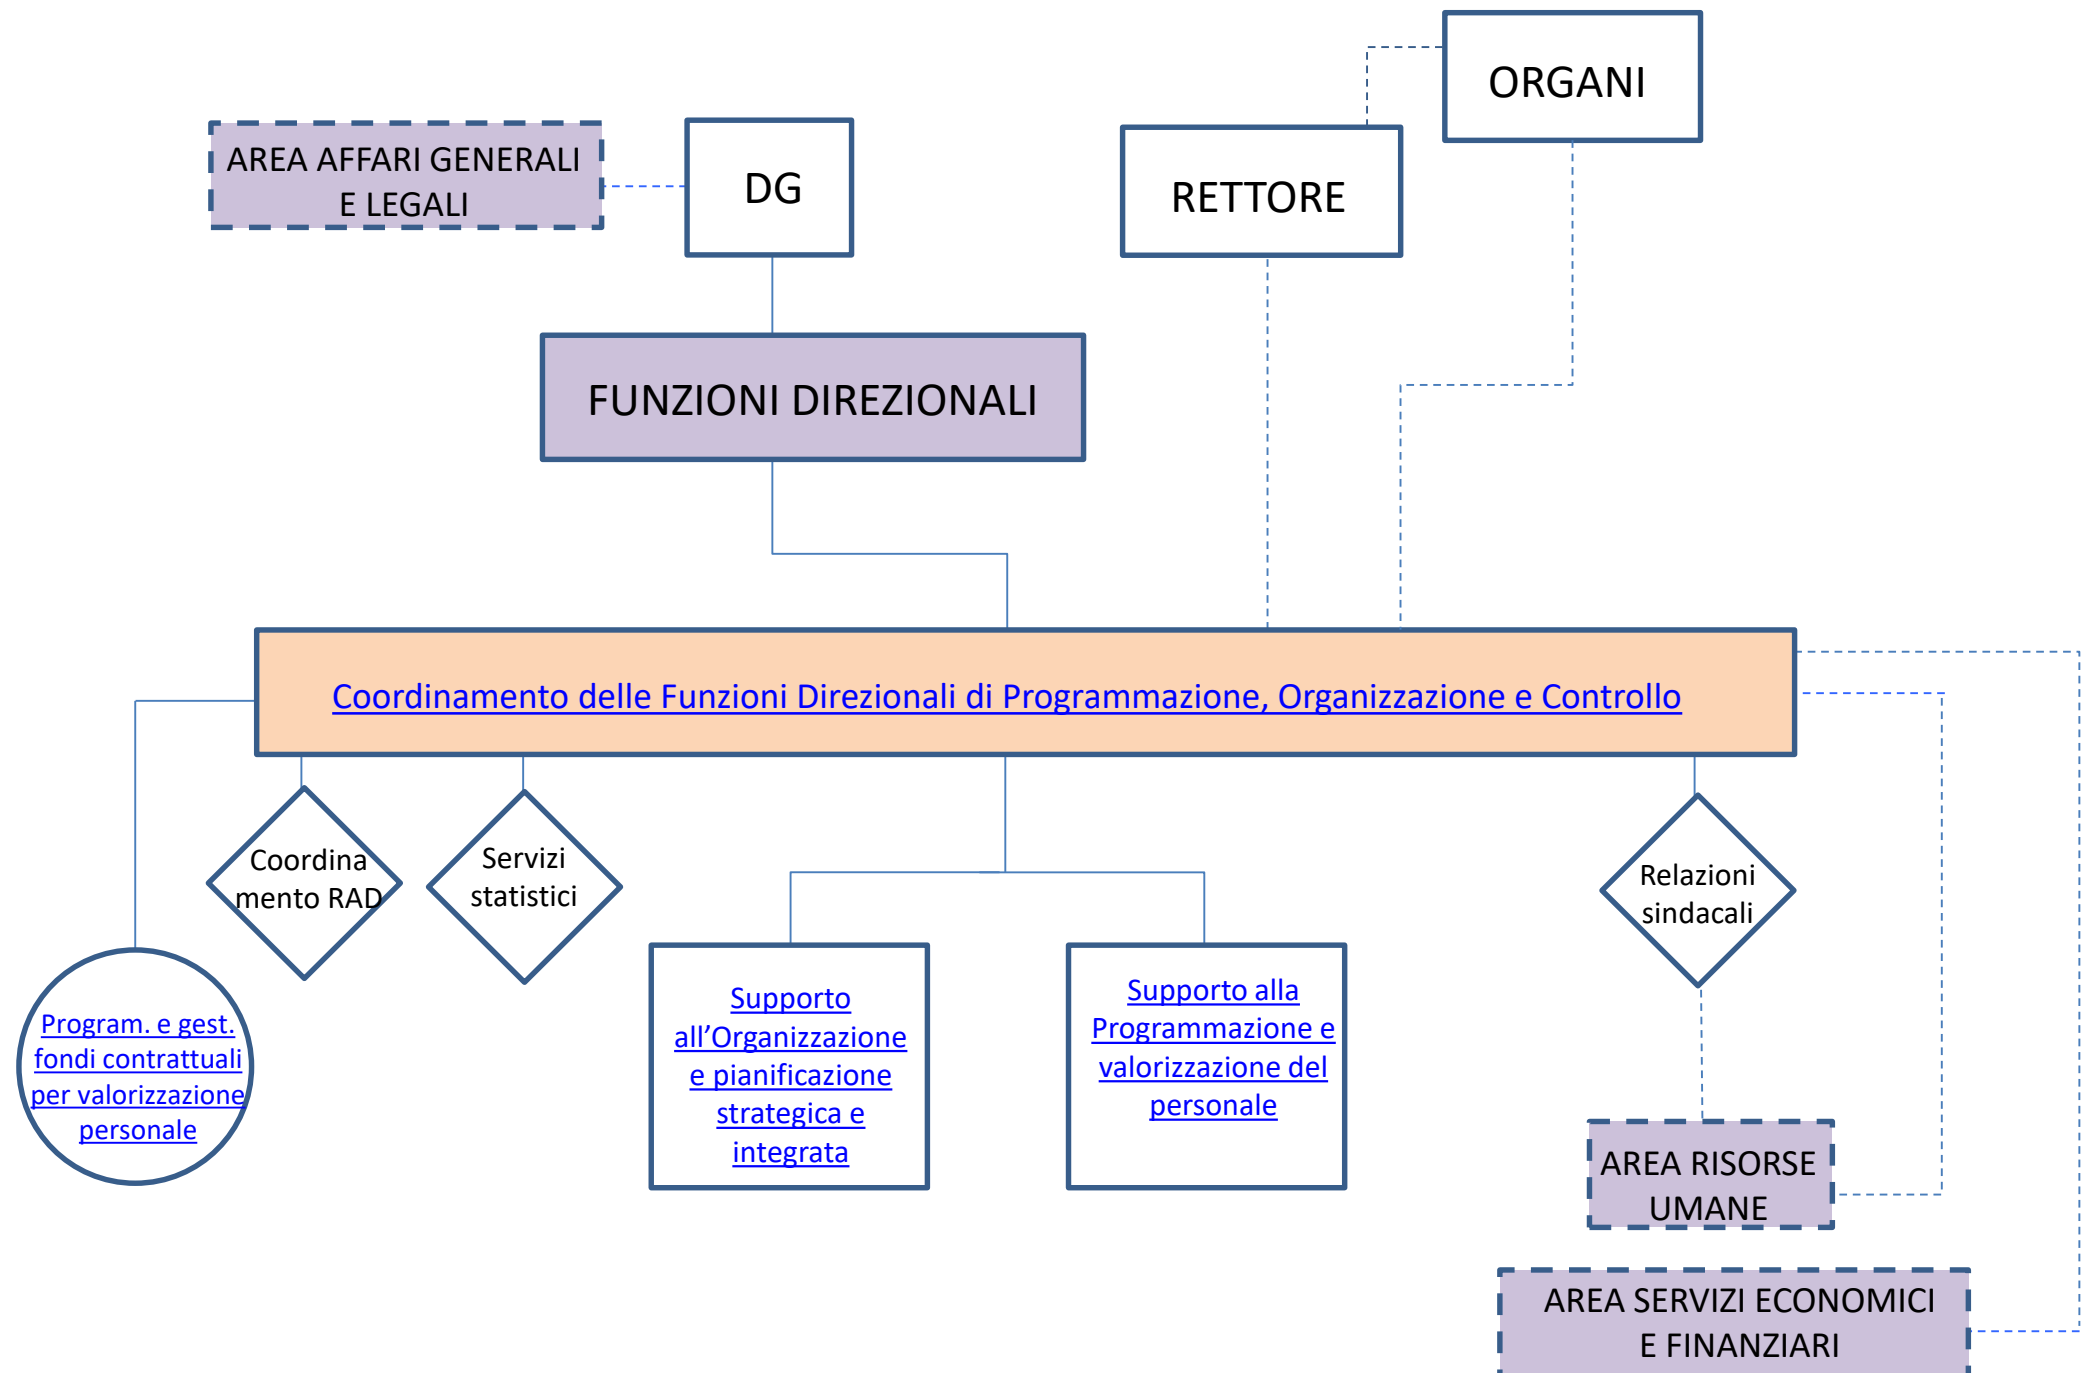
ORGANI

AREA AFFARI GENERALI E LEGALI

DG

RETTORE

FUNZIONI DIREZIONALI

Coordinamento delle Funzioni Direzionali di Programmazione, Organizzazione e Controllo

Coordina mento RAD

Servizi statistici

Relazioni sindacali

Program. e gest. fondi contrattuali per valorizzazione personale

Supporto all’Organizzazione e pianificazione strategica e integrata

Supporto alla Programmazione e valorizzazione del personale

AREA RISORSE UMANE

AREA SERVIZI ECONOMICI E FINANZIARI